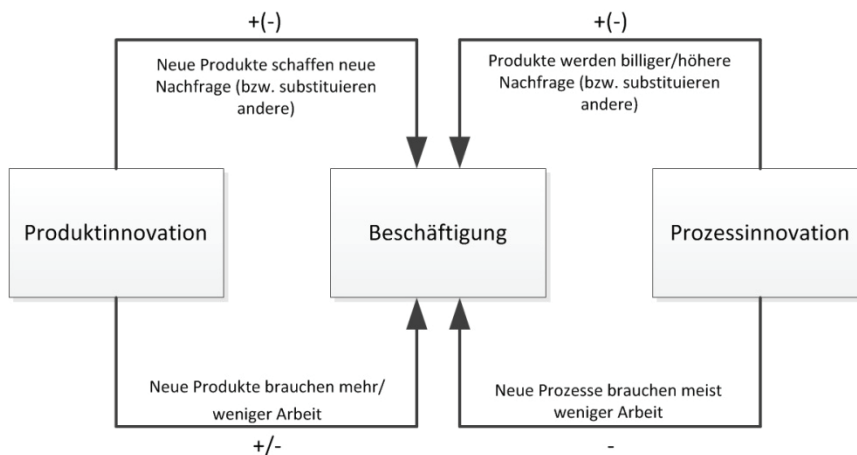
+(-)

Neue Produkte schaffen neue Nachfrage (bzw. substituieren andere)

+(-)

Produkte werden billiger/höhere Nachfrage (bzw. substituieren andere)

Produktinnovation

Beschäftigung

Prozessinnovation

Neue Produkte brauchen mehr/ weniger Arbeit

+/-

Neue Prozesse brauchen meist weniger Arbeit

-